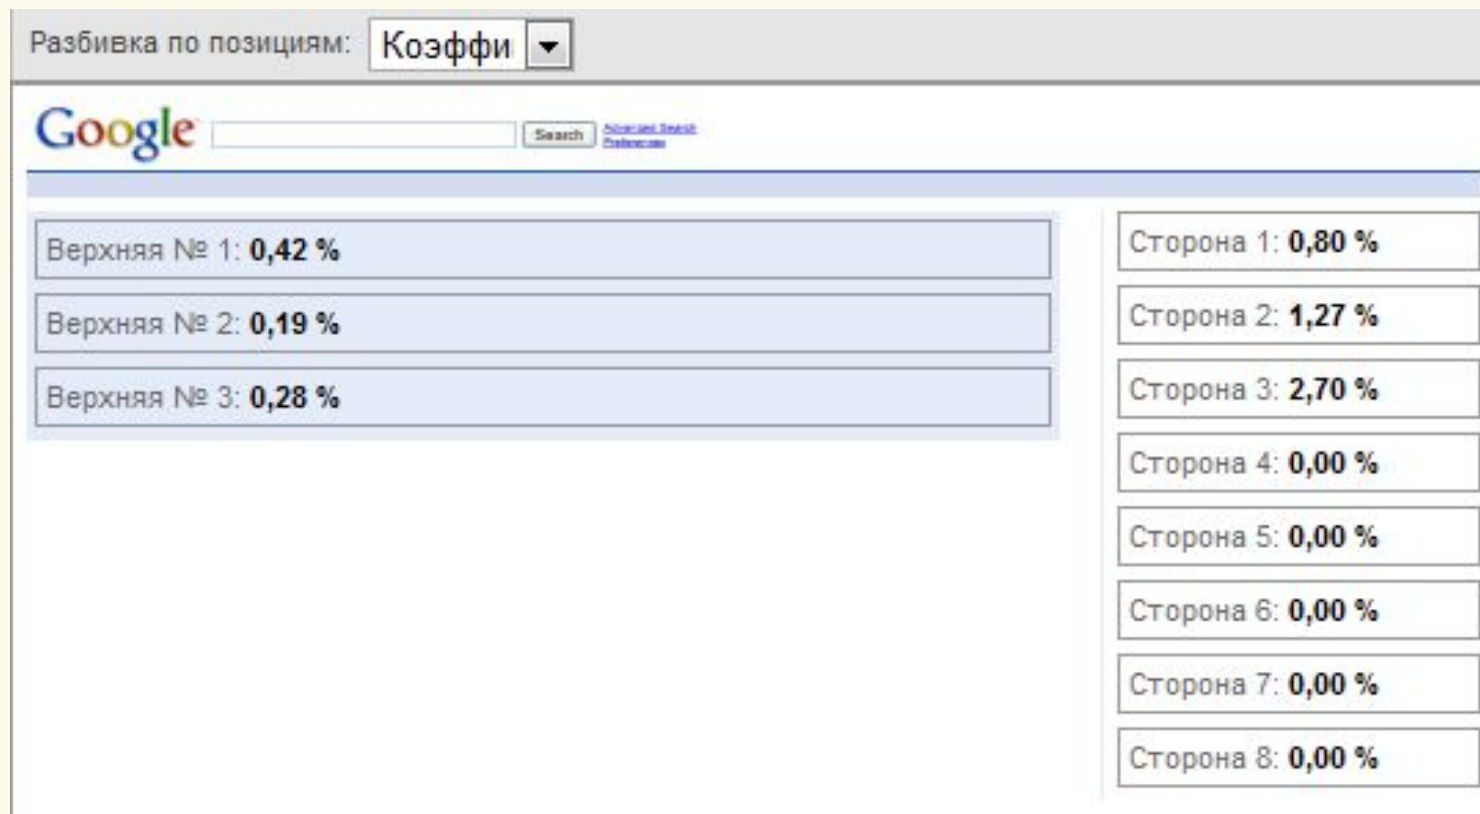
Разбивка по позициям: Коэффи

Google Search Advanced Search Preferences

Верхняя № 1: **0,42 %**

Верхняя № 2: **0,19 %**

Верхняя № 3: **0,28 %**

Сторона 1: **0,80 %**

Сторона 2: **1,27 %**

Сторона 3: **2,70 %**

Сторона 4: **0,00 %**

Сторона 5: **0,00 %**

Сторона 6: **0,00 %**

Сторона 7: **0,00 %**

Сторона 8: **0,00 %**